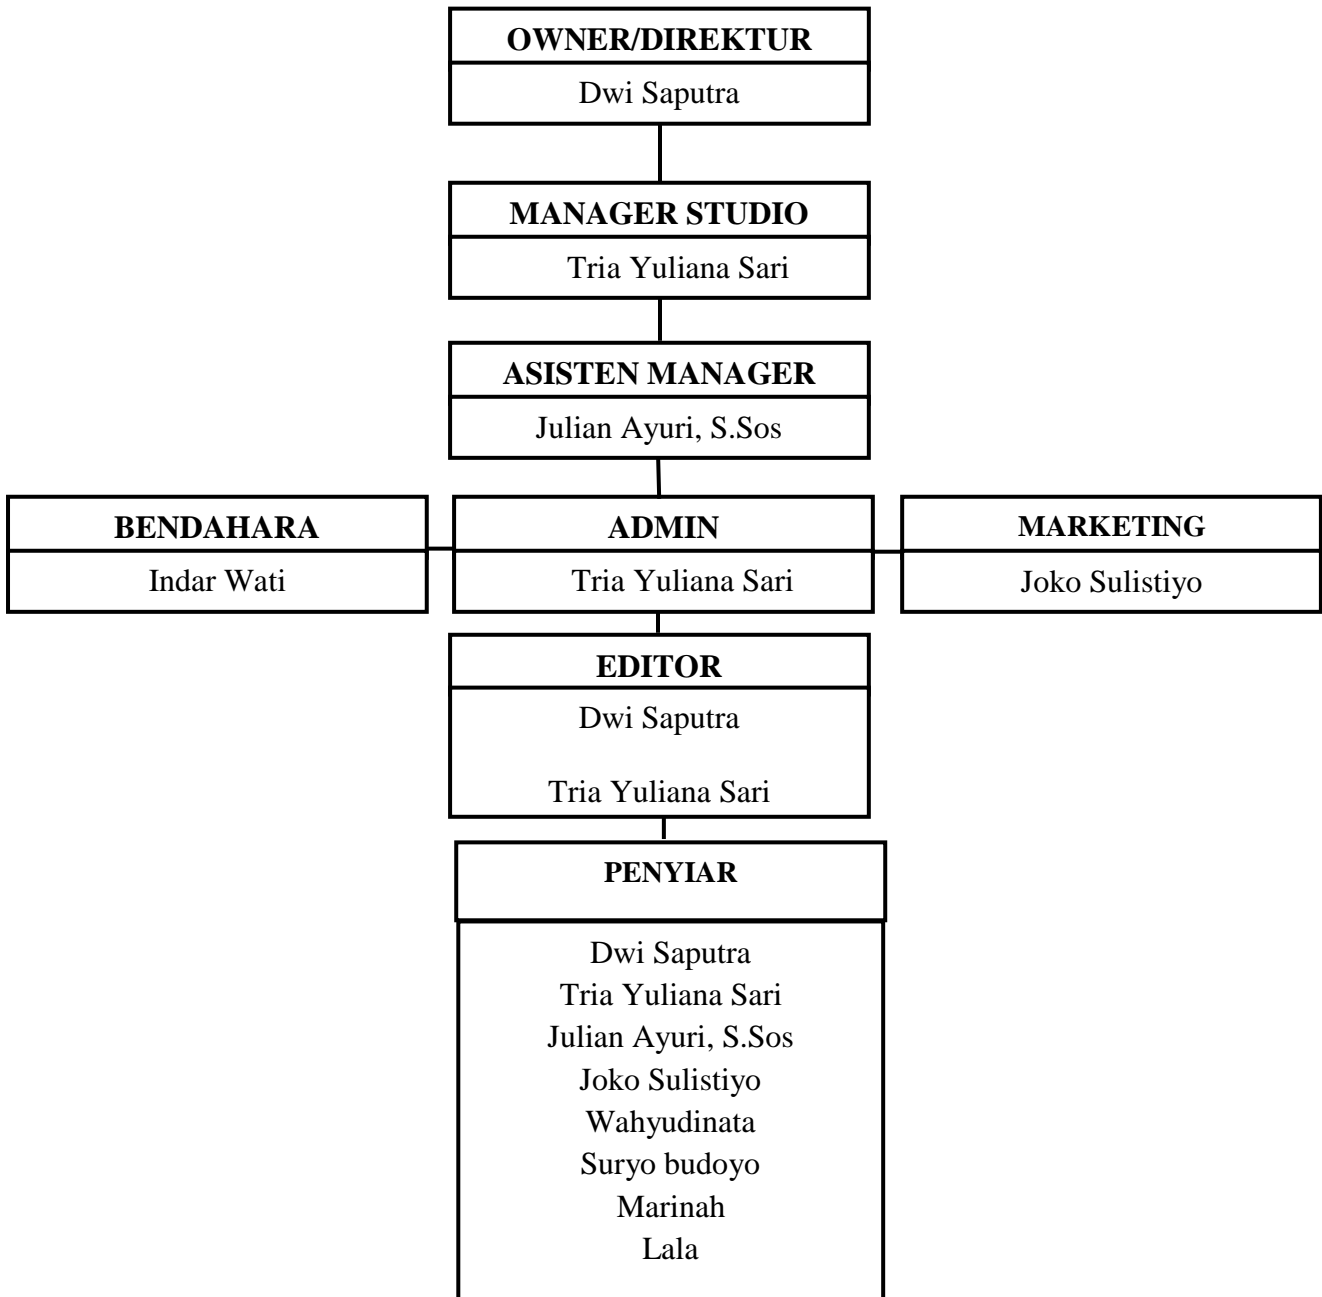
OWNER/DIREKTUR
Dwi Saputra

MANAGER STUDIO
Tria Yuliana Sari

ASISTEN MANAGER
Julian Ayuri, S.Sos

BENDAHARA
Indar Wati

ADMIN
Tria Yuliana Sari

MARKETING
Joko Sulistiyo

EDITOR
Dwi Saputra
Tria Yuliana Sari

PENYIAR
Dwi Saputra
Tria Yuliana Sari
Julian Ayuri, S.Sos
Joko Sulistiyo
Wahyudinata
Suryo budoyo
Marinah
Lala